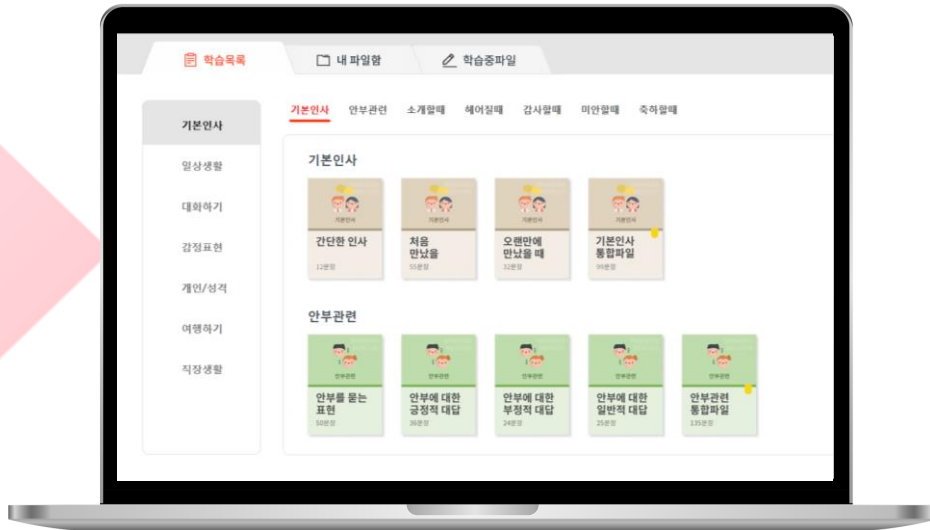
학습목록 내 파일함 학습중파일

기본인사
일상생활
대화하기
감정표현
개인/성격
여행하기
직장생활

기본인사 안부관련 소개할때 헤어질때 감사할때 미안할때 축하할때

기본인사

기본인사
간단한 인사
12문장

기본인사
처음 만났을
55문장

기본인사
오랜만에 만났을 때
32문장

기본인사
기본인사 통합파일
95문장

안부관련

안부관련
안부를 묻는 표현
50문장

안부관련
안부에 대한 긍정적 대답
36문장

안부관련
안부에 대한 부정적 대답
24문장

안부관련
안부에 대한 일반적 대답
25문장

안부관련
안부관련 통합파일
135문장